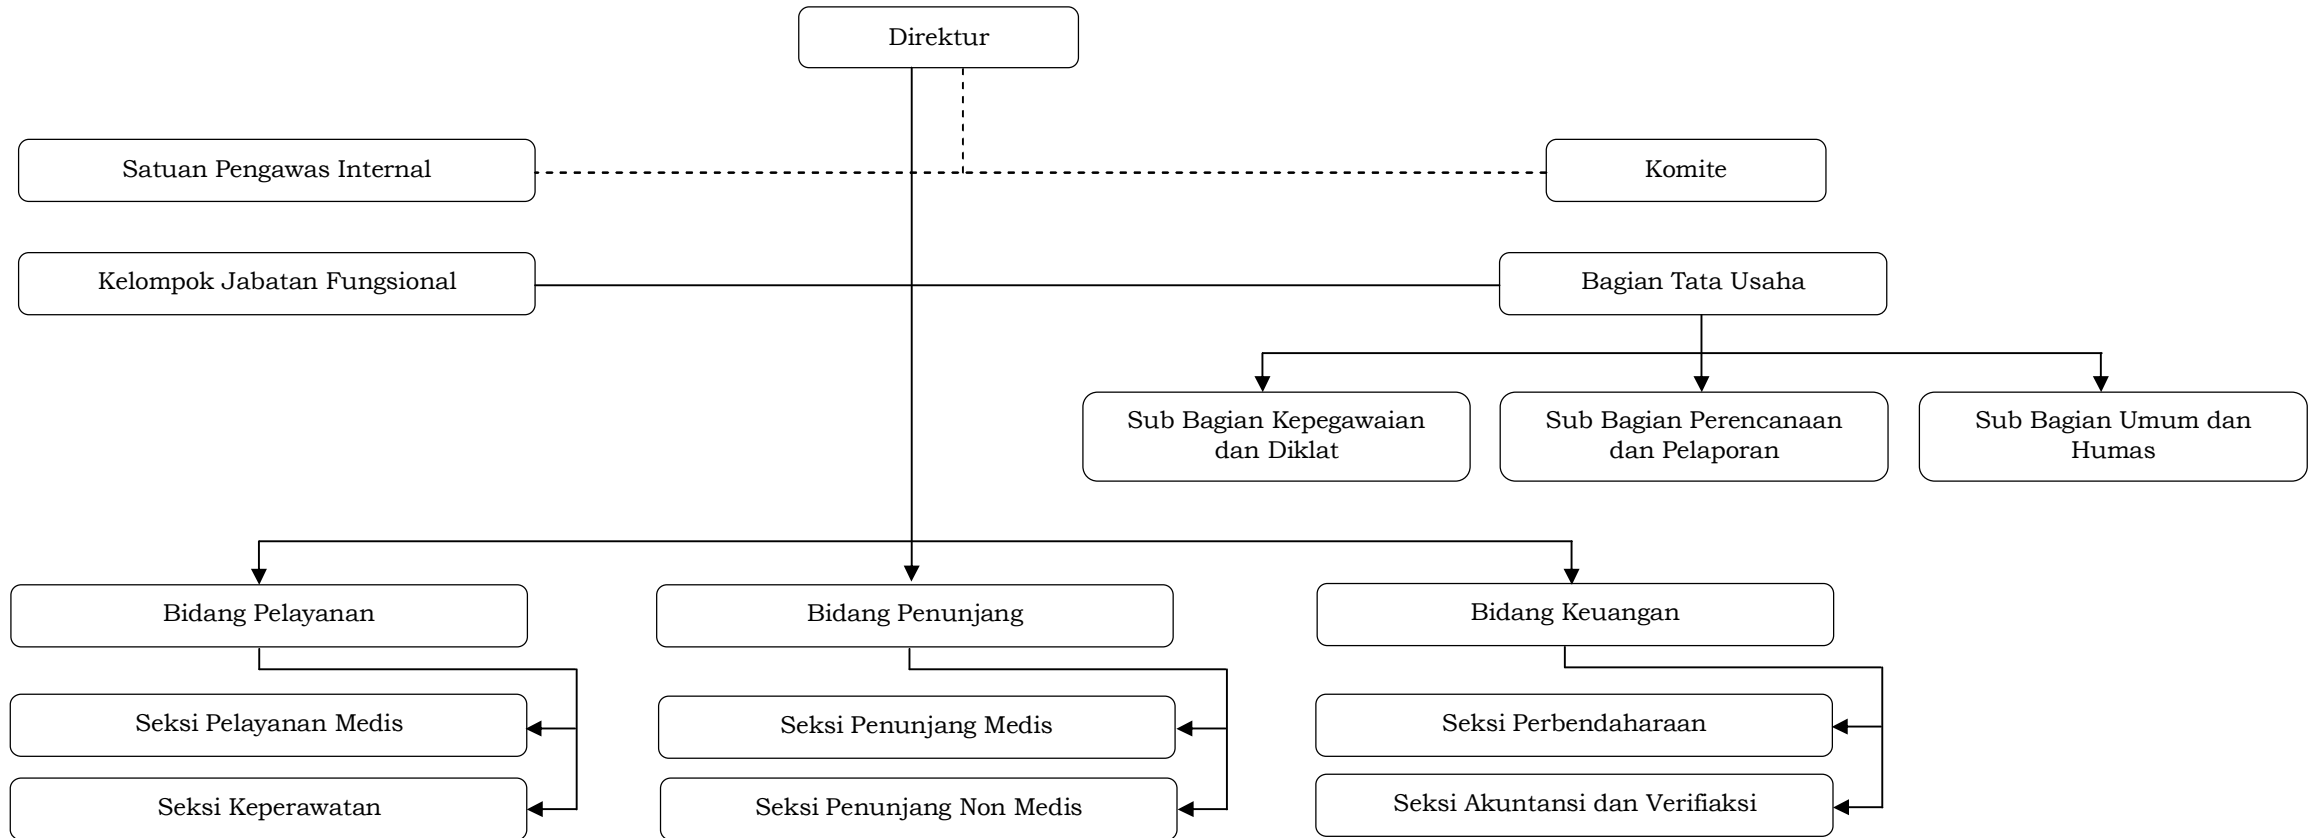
Direktur

Satuan Pengawas Internal

Komite

Kelompok Jabatan Fungsional

Bagian Tata Usaha

Sub Bagian Kepegawaian dan Diklat

Sub Bagian Perencanaan dan Pelaporan

Sub Bagian Umum dan Humas

Bidang Pelayanan

Seksi Pelayanan Medis

Seksi Keperawatan

Bidang Penunjang

Seksi Penunjang Medis

Seksi Penunjang Non Medis

Bidang Keuangan

Seksi Perbendaharaan

Seksi Akuntansi dan Verifiaksi